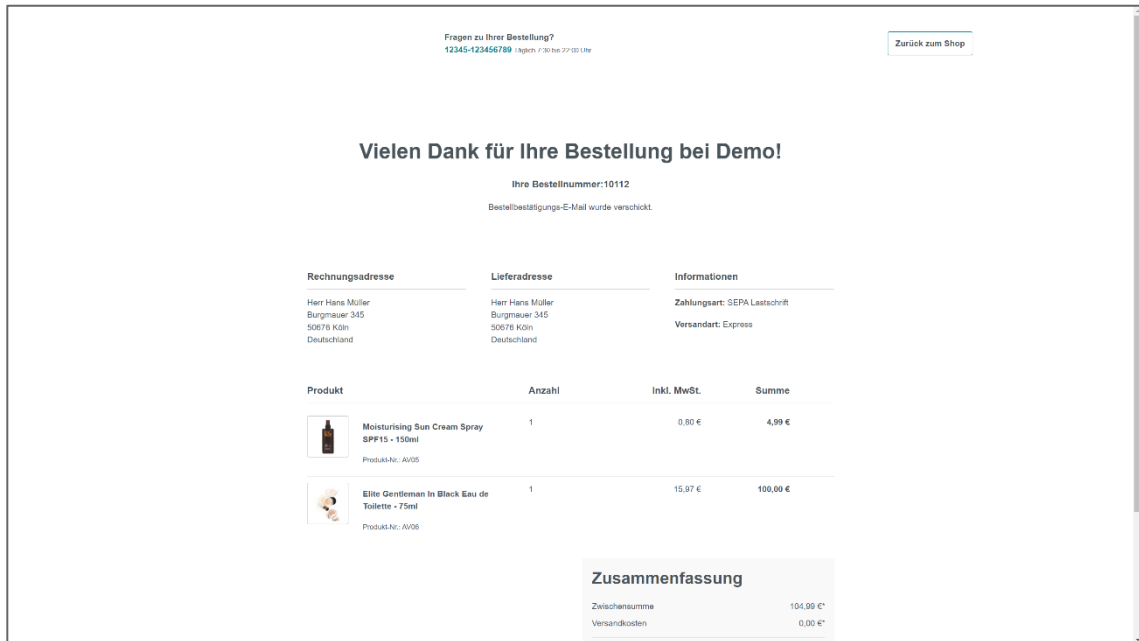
Fragen zu Ihrer Bestellung?
12345-123456789 Täglich 7:30 bis 22:00 Uhr

Zurück zum Shop

Vielen Dank für Ihre Bestellung bei Demo!

Ihre Bestellnummer:10112

Bestellbestätigungs-E-Mail wurde verschickt.

Rechnungsadresse
Herr Hans Müller
Burgmauer 345
50676 Köln
Deutschland

Lieferadresse
Herr Hans Müller
Burgmauer 345
50676 Köln
Deutschland

Informationen
Zahlungsart: SEPA Lastschrift

Versandart: Express

| Produkt | Anzahl | Inkl. MwSt. | Summe |
|---|---|---|---|
| Moisturising Sun Cream Spray SPF15 - 150ml Produkt-Nr.: AV05 | 1 | 0,80 € | 4,99 € |
| Elite Gentleman In Black Eau de Toilette - 75ml Produkt-Nr.: AV06 | 1 | 15,97 € | 100,00 € |

Zusammenfassung
Zwischensumme 104,99 €*
Versandkosten 0,00 €*